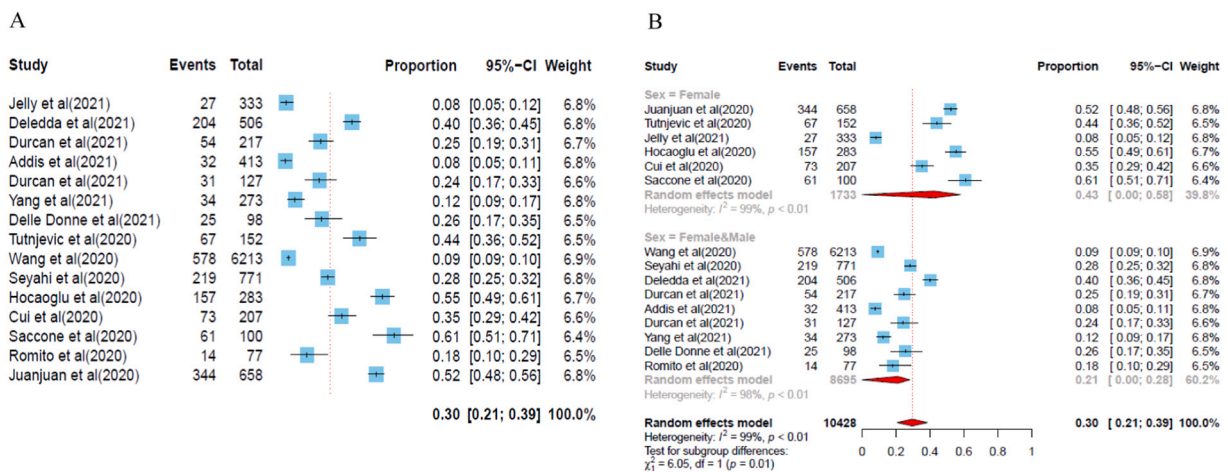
A

| Study | Events | Total | Proportion | 95%−CI | Weight |
|---|---|---|---|---|---|
| Jelly et al(2021) | 27 | 333 | 0.08 | [0.05; 0.12] | 6.8% |
| Deledda et al(2021) | 204 | 506 | 0.40 | [0.36; 0.45] | 6.8% |
| Durcan et al(2021) | 54 | 217 | 0.25 | [0.19; 0.31] | 6.7% |
| Addis et al(2021) | 32 | 413 | 0.08 | [0.05; 0.11] | 6.8% |
| Durcan et al(2021) | 31 | 127 | 0.24 | [0.17; 0.33] | 6.6% |
| Yang et al(2021) | 34 | 273 | 0.12 | [0.09; 0.17] | 6.8% |
| Delle Donne et al(2021) | 25 | 98 | 0.26 | [0.17; 0.35] | 6.5% |
| Tutnjevic et al(2020) | 67 | 152 | 0.44 | [0.36; 0.52] | 6.5% |
| Wang et al(2020) | 578 | 6213 | 0.09 | [0.09; 0.10] | 6.9% |
| Seyahi et al(2020) | 219 | 771 | 0.28 | [0.25; 0.32] | 6.8% |
| Hocaoglu et al(2020) | 157 | 283 | 0.55 | [0.49; 0.61] | 6.7% |
| Cui et al(2020) | 73 | 207 | 0.35 | [0.29; 0.42] | 6.6% |
| Saccone et al(2020) | 61 | 100 | 0.61 | [0.51; 0.71] | 6.4% |
| Romito et al(2020) | 14 | 77 | 0.18 | [0.10; 0.29] | 6.5% |
| Juanjuan et al(2020) | 344 | 658 | 0.52 | [0.48; 0.56] | 6.8% |
| | | | 0.30 | [0.21; 0.39] | 100.0% |

B

| Study | Events | Total | Proportion | 95%−CI | Weight |
|---|---|---|---|---|---|
| Sex = Female | | | | | |
| Juanjuan et al(2020) | 344 | 658 | 0.52 | [ 0.48; 0.56] | 6.8% |
| Tutnjevic et al(2020) | 67 | 152 | 0.44 | [ 0.36; 0.52] | 6.5% |
| Jelly et al(2021) | 27 | 333 | 0.08 | [ 0.05; 0.12] | 6.8% |
| Hocaoglu et al(2020) | 157 | 283 | 0.55 | [ 0.49; 0.61] | 6.7% |
| Cui et al(2020) | 73 | 207 | 0.35 | [ 0.29; 0.42] | 6.6% |
| Saccone et al(2020) | 61 | 100 | 0.61 | [ 0.51; 0.71] | 6.4% |
| Random effects model | | 1733 | 0.43 | [ 0.00; 0.58] | 39.8% |
| Heterogeneity: $I^2$ = 99%, p < 0.01 | | | | | |
| Sex = Female&Male | | | | | |
| Wang et al(2020) | 578 | 6213 | 0.09 | [ 0.09; 0.10] | 6.9% |
| Seyahi et al(2020) | 219 | 771 | 0.28 | [ 0.25; 0.32] | 6.8% |
| Deledda et al(2021) | 204 | 506 | 0.40 | [ 0.36; 0.45] | 6.8% |
| Durcan et al(2021) | 54 | 217 | 0.25 | [ 0.19; 0.31] | 6.7% |
| Addis et al(2021) | 32 | 413 | 0.08 | [ 0.05; 0.11] | 6.8% |
| Durcan et al(2021) | 31 | 127 | 0.24 | [ 0.17; 0.33] | 6.6% |
| Yang et al(2021) | 34 | 273 | 0.12 | [ 0.09; 0.17] | 6.8% |
| Delle Donne et al(2021) | 25 | 98 | 0.26 | [ 0.17; 0.35] | 6.5% |
| Romito et al(2020) | 14 | 77 | 0.18 | [ 0.10; 0.29] | 6.5% |
| Random effects model | | 8695 | 0.21 | [ 0.00; 0.28] | 60.2% |
| Heterogeneity: $I^2$ = 98%, p < 0.01 | | | | | |
| Random effects model | | 10428 | 0.30 | [ 0.21; 0.39] | 100.0% |

Heterogeneity: $I^2$ = 99%, p < 0.01
Test for subgroup differences: $\chi_1^2$ = 6.05, df = 1 (p = 0.01)

0 0.2 0.4 0.6 0.8 1